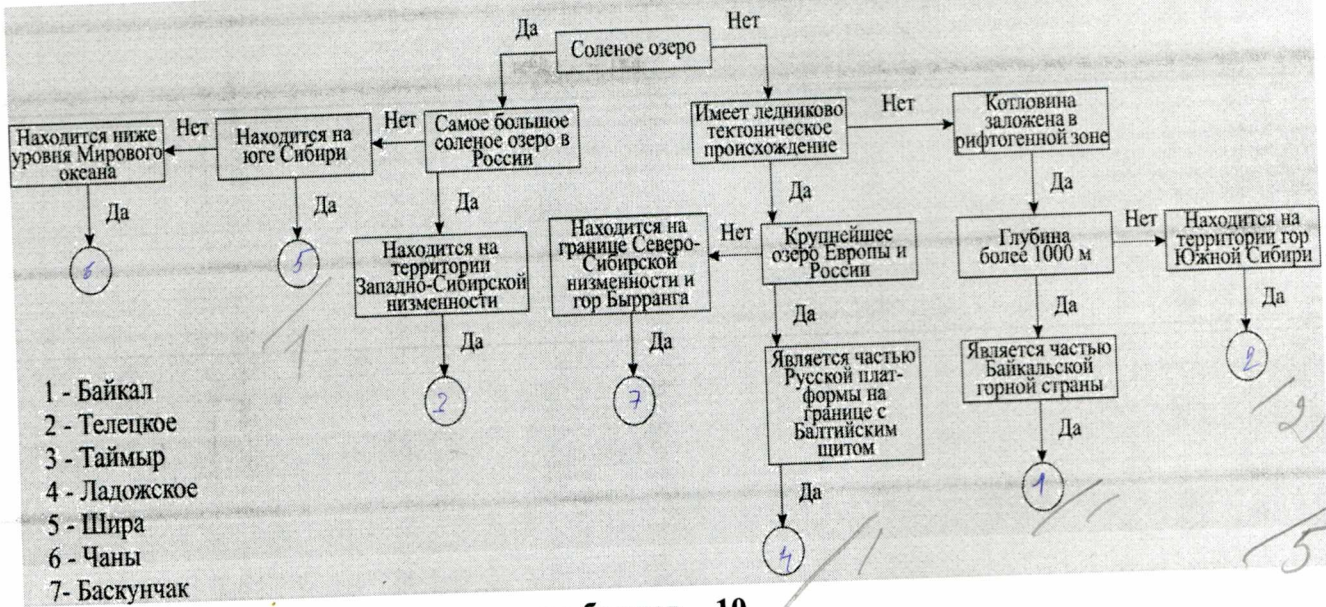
Да Соленое озеро Нет

Нет Находится ниже уровня Мирового оксана

Нет Находится на юге Сибири

Самое большое соленое озеро в России

Имеет ледниково тектоническое происхождение

Нет Котловина заложена в рифтогенной зоне

Да
6

Да
5

Да
Находится на территории Западно-Сибирской низменности
Да
2

Да
Нет Находится на границе Северо-Сибирской низменности и гор Бырранга
Да
7

Крупнейшее озеро Европы и России
Да
Является частью Русской платформы на границе с Балтийским щитом
Да
4

Да
Глубина более 1000 м
Нет Находится на территории гор Южной Сибири
Да
2

Да
Является частью Байкальской горной страны
Да
1

1 - Байкал
2 - Телецкое
3 - Таймыр
4 - Ладожское
5 - Шира
6 - Чаны
7- Баскунчак

1
1
2
5

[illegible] 10